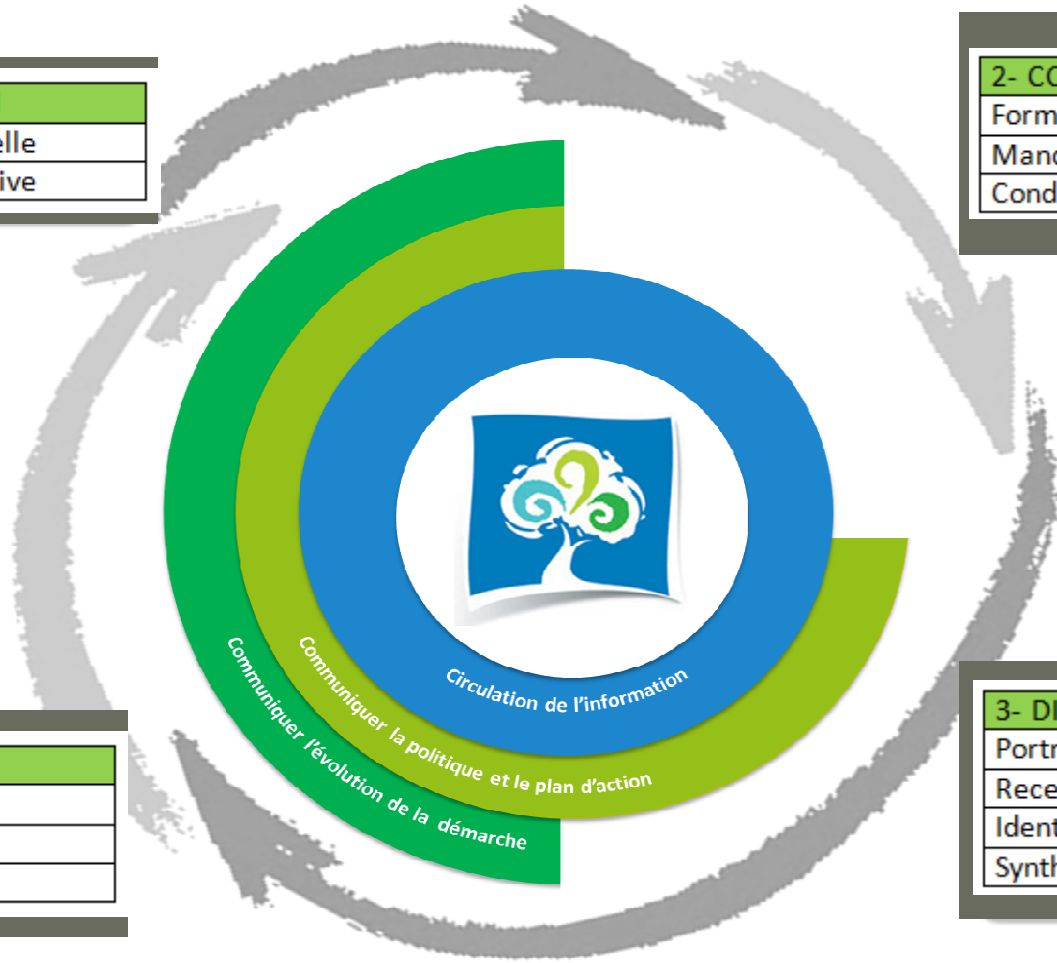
| |
|---|
| elle |
| ive |

| 2- CO |
|---|
| Form |
| Mand |
| Cond |

Circulation de l'information

Communiquer la politique et le plan d'action

Communiquer l'évolution de la démarche

| 3- DI |
|---|
| Portr |
| Rece |
| Ident |
| Synth |

| |
|---|
| |
| |
| |